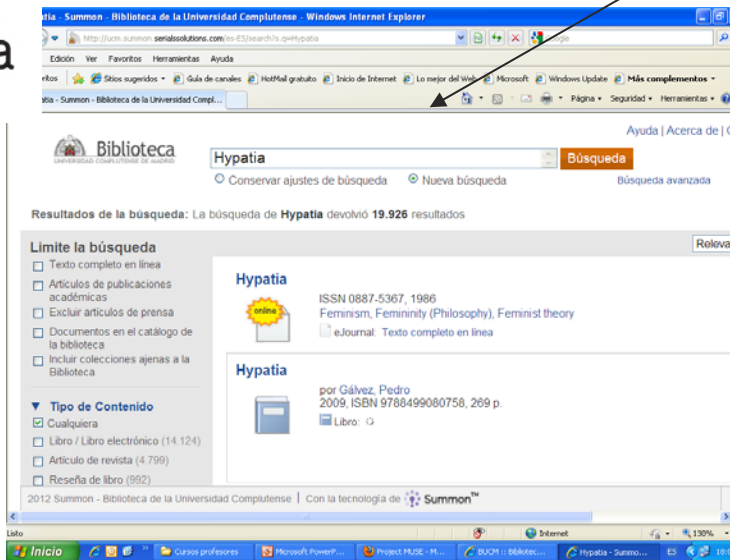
a

atia - Summon - Biblioteca de la Universidad Complutense - Windows Internet Explorer

http://ucm.summon.serialssolutions.com/es-ES/search?s.q=Hypatia

Edición Ver Favoritos Herramientas Ayuda

oritos | Sitios sugeridos | Guía de canales | HotMail gratuito | Inicio de Internet | Lo mejor del Web | Microsoft | Windows Update | Más complementos

atia - Summon - Biblioteca de la Universidad Compl...

Página | Seguridad | Herramientas

Biblioteca
UNIVERSIDAD COMPLUTENSE DE MADRID

Ayuda | Acerca de |

Hypatia

Búsqueda

Conservar ajustes de búsqueda   Nueva búsqueda

Búsqueda avanzada

Resultados de la búsqueda: La búsqueda de Hypatia devolvió 19.926 resultados

Limite la búsqueda

Texto completo en línea

Artículos de publicaciones académicas

Excluir artículos de prensa

Documentos en el catálogo de la biblioteca

Incluir colecciones ajenas a la Biblioteca

Tipo de Contenido

Cualquiera

Libro / Libro electrónico (14.124)

Artículo de revista (4.799)

Reseña de libro (992)

Releva

Hypatia

online

ISSN 0887-5367, 1986

Feminism, Femininity (Philosophy), Feminist theory

eJournal: Texto completo en línea

Hypatia

por Gálvez, Pedro

2009, ISBN 9788499080758, 269 p.

Libro:

2012 Summon - Biblioteca de la Universidad Complutense | Con la tecnología de Summon™

Listo

Internet

130%

Inicio

Cursos profesores

Microsoft PowerP...

Project MUSE - M...

BUCM :: Bibliotec...

Hypatia - Summo...

ES

10: